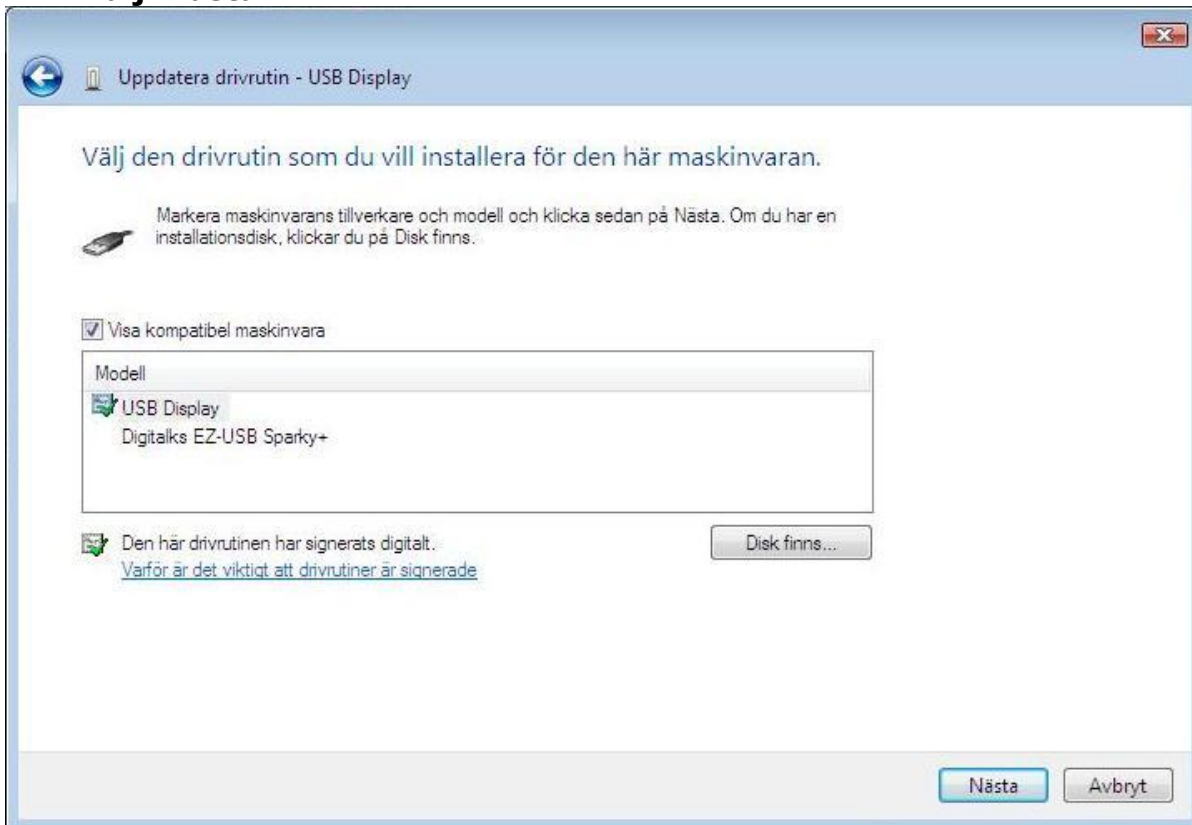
Uppdatera drivrutin - USB Display

Välj den drivrutin som du vill installera för den här maskinvaran.

Markera maskinvarans tillverkare och modell och klicka sedan på Nästa. Om du har en installationsdisk, klickar du på Disk finns.

Visa kompatibel maskinvara

Modell

USB Display

Digitalks EZ-USB Sparky+

Den här drivrutinen har signerats digitalt.

Varför är det viktigt att drivrutiner är signerade

Disk finns...

Nästa

Avbryt